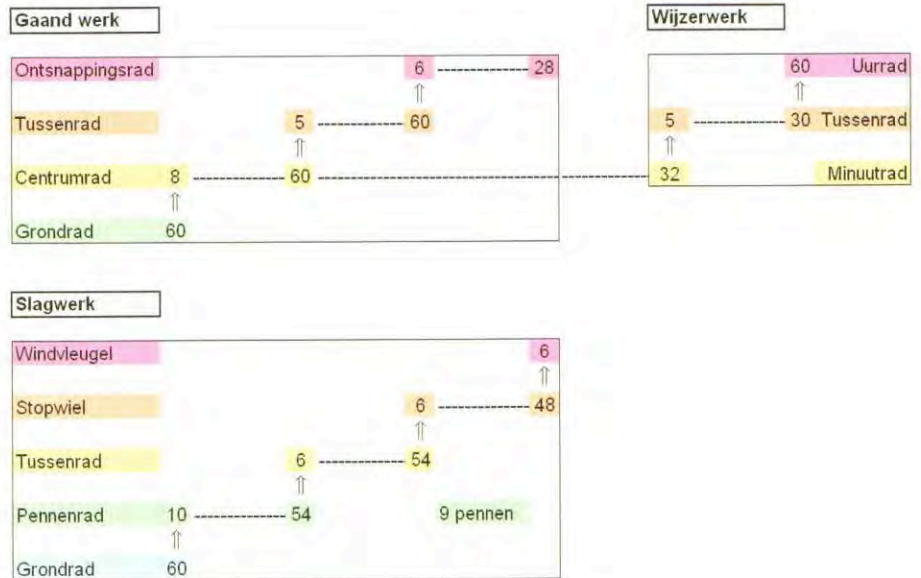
Gaand werk

Ontsnappingsrad 6 ------------ 28
⇑
Tussenrad 5 ------------ 60
⇑
Centrumrad 8 ------------ 60 ------------ 32
⇑
Grondrad 60

Wijzerwerk

60 Uurrad
⇑
5 ------------ 30 Tussenrad
⇑
32 Minuutrad

Slagwerk

Windvleugel 6
⇑
Stopwiel 6 ------------ 48
⇑
Tussenrad 6 ------------ 54
⇑
Pennenrad 10 ------------ 54 9 pennen
⇑
Grondrad 60